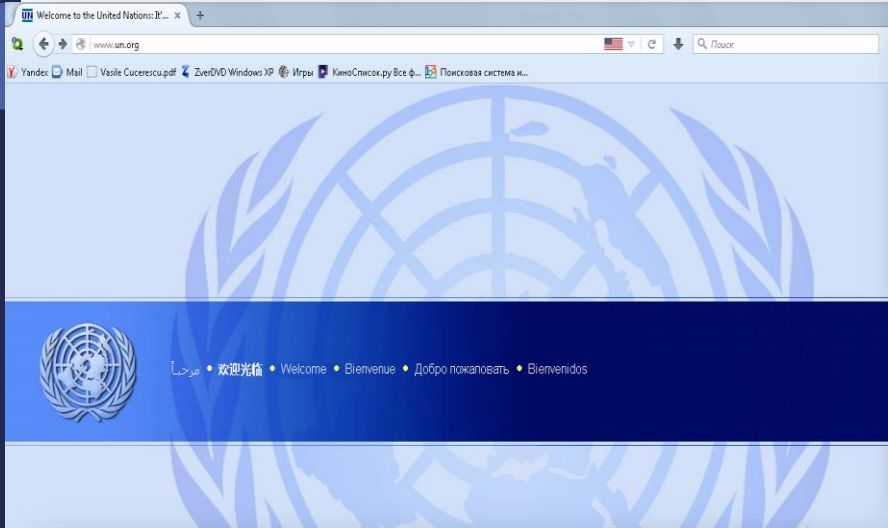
UN Welcome to the United Nations: It'... ×

www.un.org

Поиск

Yandex Mail Vasile Cucerescu.pdf ZverDVD Windows XP Игры КиноСписок.ру Все ф... Поисковая система и...

مرحبا • 欢迎光临 • Welcome • Bienvenue • Добро пожаловать • Bienvenidos